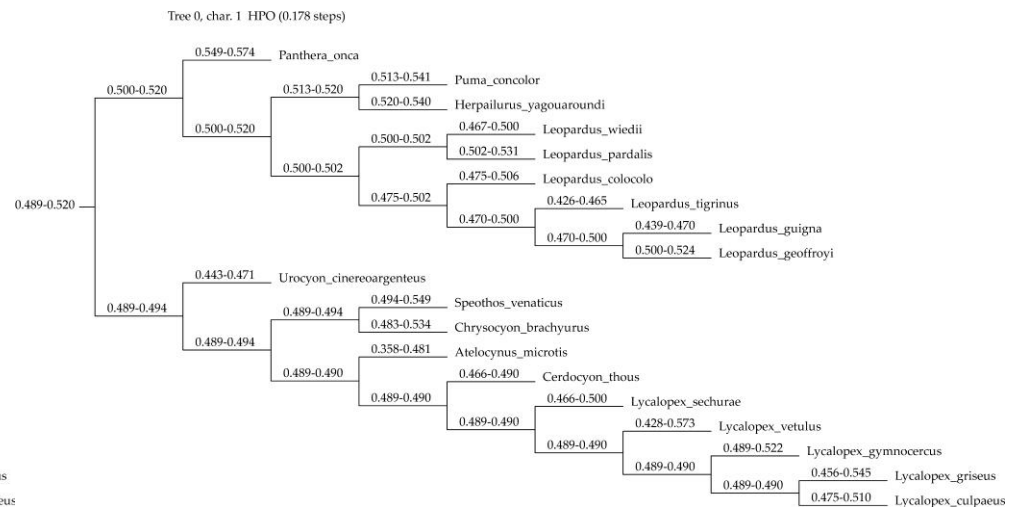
Tree 0, char. 1 HPO (0.178 steps)

0.489-0.520
0.500-0.520
0.549-0.574 Panthera_onca
0.500-0.520
0.513-0.520
0.513-0.541 Puma_concolor
0.520-0.540 Herpailurus_yagouaroundi
0.500-0.502
0.500-0.502
0.467-0.500 Leopardus_wiedii
0.502-0.531 Leopardus_pardalis
0.475-0.502
0.475-0.506 Leopardus_colocolo
0.470-0.500
0.426-0.465 Leopardus_tigrinus
0.470-0.500
0.439-0.470 Leopardus_guigna
0.500-0.524 Leopardus_geoffroyi
0.489-0.494
0.443-0.471 Urocyon_cinereoargenteus
0.489-0.494
0.489-0.494
0.494-0.549 Speothos_venaticus
0.483-0.534 Chrysocyon_brachyurus
0.489-0.490
0.358-0.481 Atelocynus_microtis
0.489-0.490
0.466-0.490 Cerdocyon_thous
0.489-0.490
0.466-0.500 Lycalopex_sechurae
0.489-0.490
0.428-0.573 Lycalopex_vetulus
0.489-0.490
0.489-0.522 Lycalopex_gymnocercus
0.489-0.490
0.456-0.545 Lycalopex_griseus
0.475-0.510 Lycalopex_culpaeus

us
eus